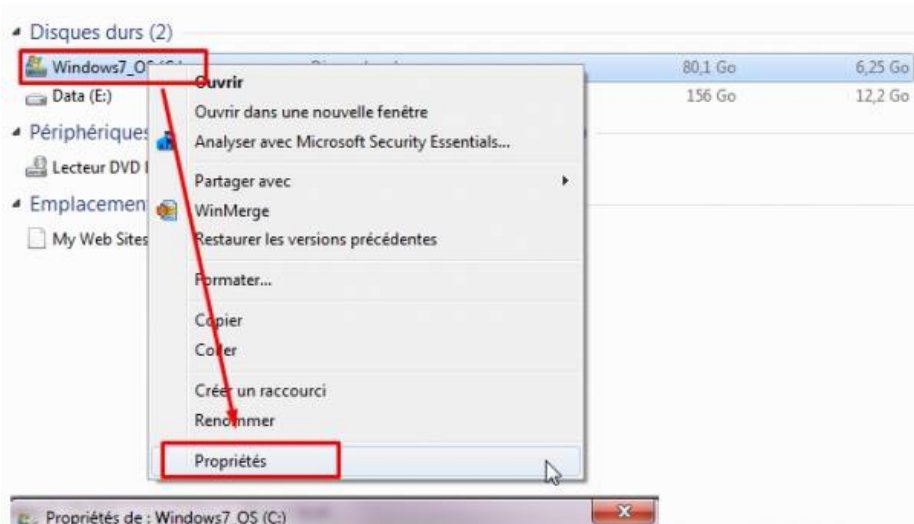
Disques durs (2)

Windows7_OS (C:)

Data (E:)

Périphériques

Lecteur DVD

Emplacemen

My Web Sites

80,1 Go

6,25 Go

156 Go

12,2 Go

Ouvrir

Ouvrir dans une nouvelle fenêtre

Analyser avec Microsoft Security Essentials...

Partager avec

WinMerge

Restaurer les versions précédentes

Formater...

Copier

Coller

Créer un raccourci

Renommer

Propriétés

Propriétés de : Windows7_OS (C:)